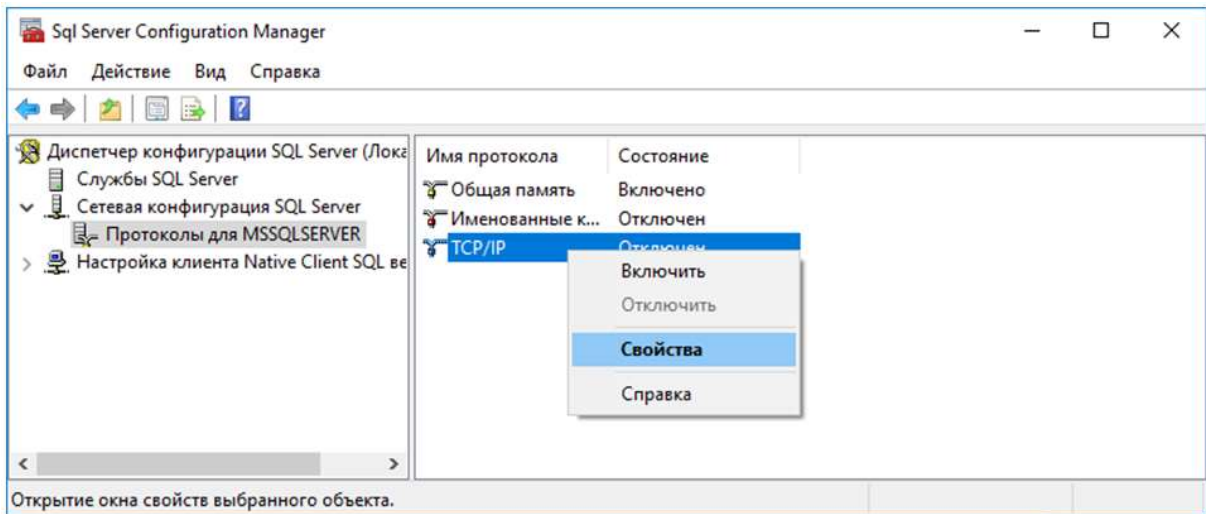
Sql Server Configuration Manager

Файл Действие Вид Справка

Диспетчер конфигурации SQL Server (Лока
Службы SQL Server
Сетевая конфигурация SQL Server
Протоколы для MSSQLSERVER
Настройка клиента Native Client SQL ве

| Имя протокола | Состояние |
|---|---|
| Общая память | Включено |
| Именованные к... | Отключен |
| TCP/IP | Отключен |

Включить
Отключить
Свойства
Справка

Открытие окна свойств выбранного объекта.